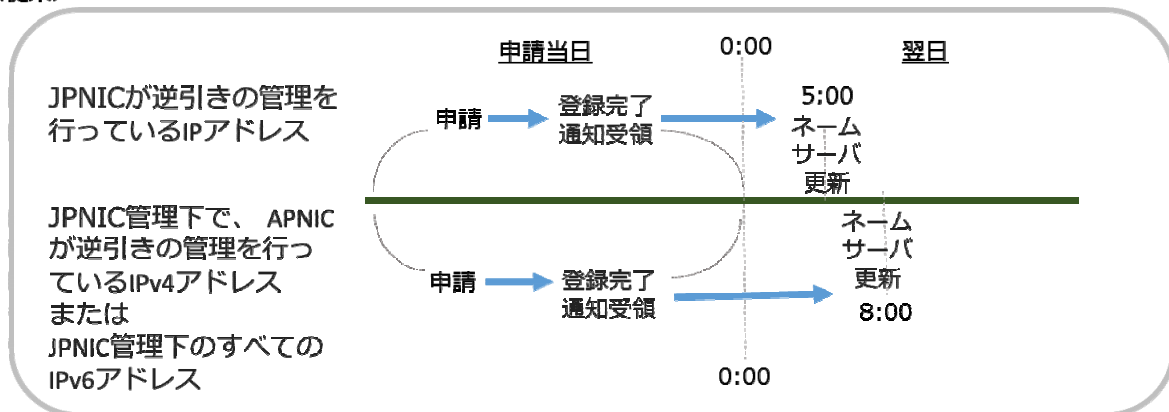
申請当日

0:00

翌日

JPNICが逆引きの管理を行っているIPアドレス

申請

登録完了
通知受領

5:00
ネームサーバ
更新

JPNIC管理下で、 APNICが逆引きの管理を行っているIPv4アドレス
または
JPNIC管理下のすべてのIPv6アドレス

ネームサーバ
更新

申請

登録完了
通知受領

8:00

0:00